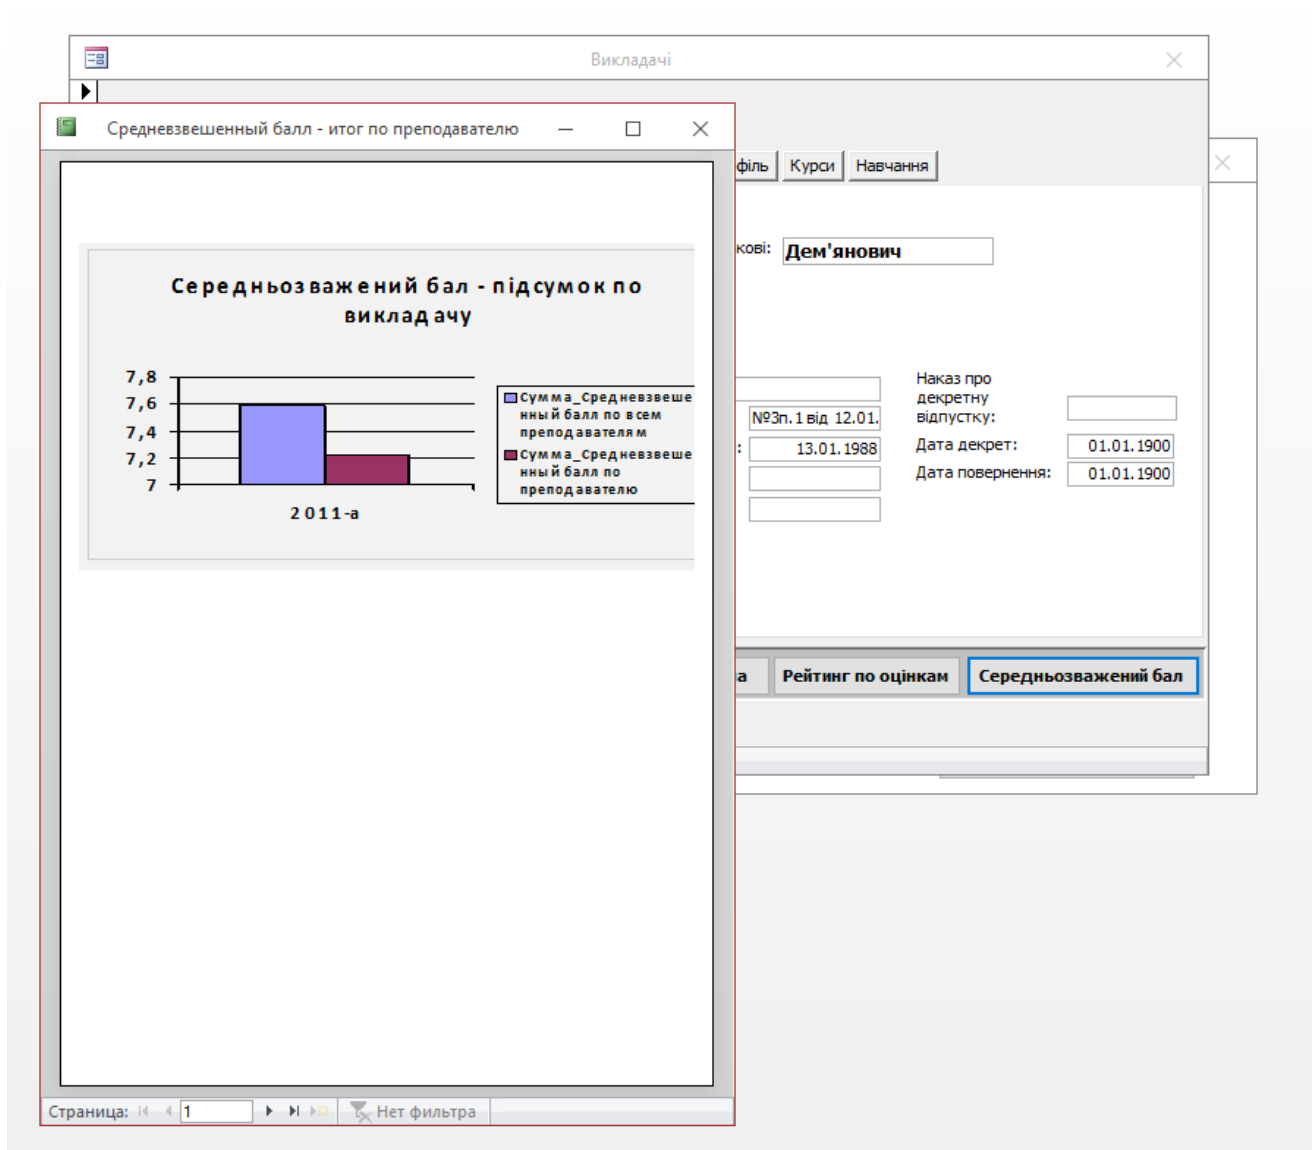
Викладачі

Средневзвешенный балл - итог по преподавателю

Середньозважений бал - підсумок по викладачу

7,8
7,6
7,4
7,2
7

2011-а

Сумма_Средневзвешенный балл по всем преподавателям
Сумма_Средневзвешенный балл по преподавателю

філь
Курси
Навчання

кові:
Дем'янович

Наказ про декретну відпустку:
№3п.1 від 12.01.
:
13.01.1988
Дата декрет:
01.01.1900
Дата повернення:
01.01.1900

а
Рейтинг по оцінкам
Середньозважений бал

Страница:
1
Нет фильтра